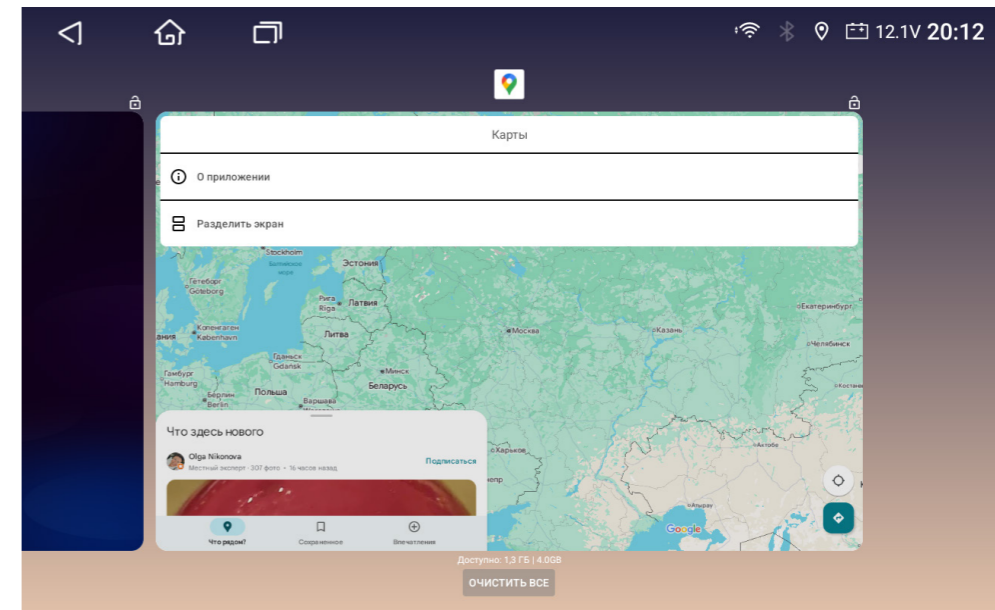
12.1V 20:12

Карты

О приложении

Разделить экран

Stockholm
Эстония
Гетеборг
Göteborg
Рига
Riga
Латвия
Копенгаген
København
Литва
Москва
Казань
Екатеринбург
Челябинск
Гданьск
Gdańsk
Минск
Гамбург
Hamburg
Польша
Варшава
Беларусь
Берлин
Berlin
Харьков
Google

Что здесь нового

Olga Nikonova
Местный эксперт · 207 фото · 16 часов назад
Подписаться

Что рядом?
Сохраненное
Впечатления

Доступно: 1,3 ГБ | 4.0GB
ОЧИСТИТЬ ВСЕ